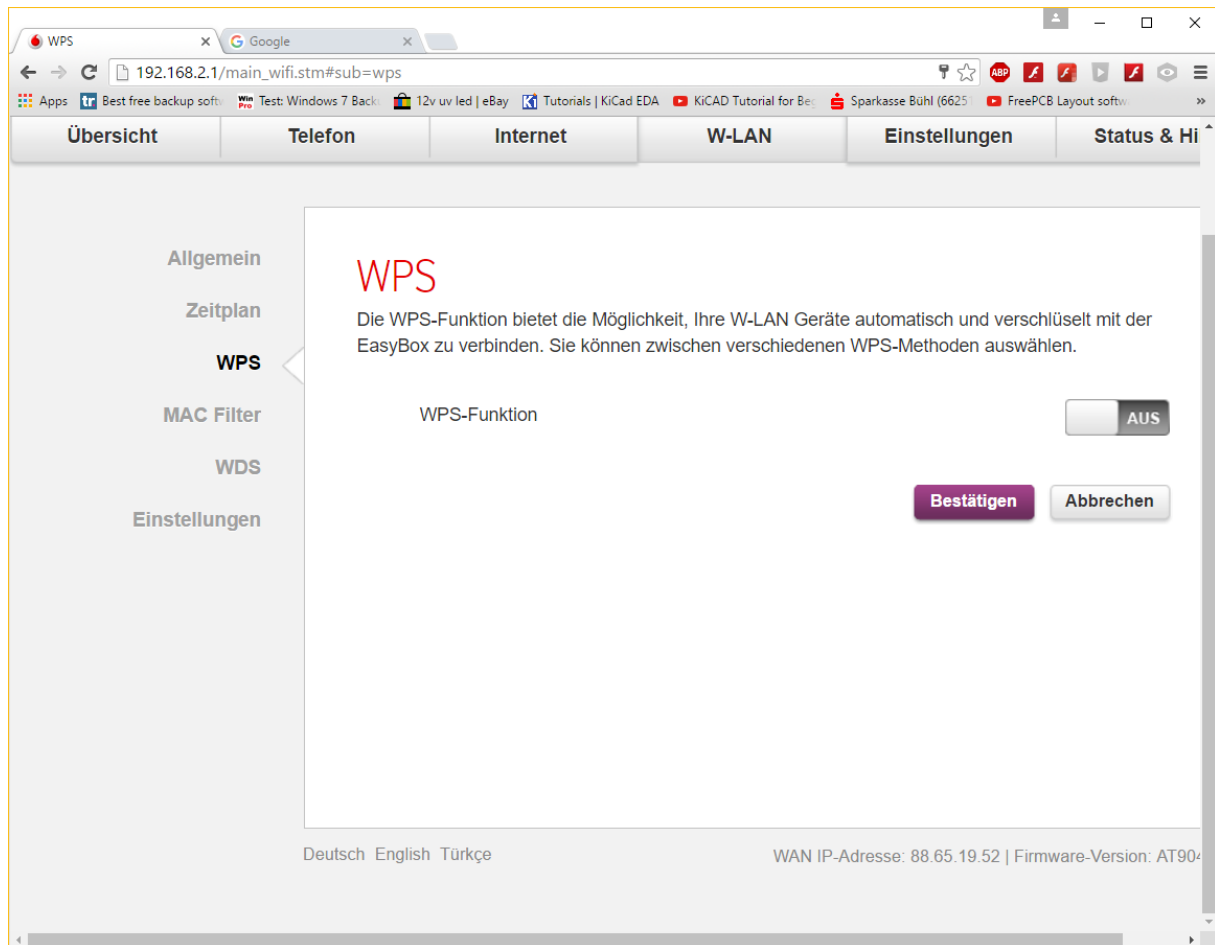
WPS
Google
192.168.2.1/main_wifi.stm#sub=wps
ABP
Apps Best free backup softw Test: Windows 7 Back 12v uv led | eBay Tutorials | KiCad EDA KiCAD Tutorial for Beg Sparkasse Bühl (6625 FreePCB Layout softw »

Übersicht Telefon Internet W-LAN Einstellungen Status & Hi

Allgemein
Zeitplan
WPS
MAC Filter
WDS
Einstellungen

WPS

Die WPS-Funktion bietet die Möglichkeit, Ihre W-LAN Geräte automatisch und verschlüselt mit der EasyBox zu verbinden. Sie können zwischen verschiedenen WPS-Methoden auswählen.

WPS-Funktion AUS

Bestätigen Abbrechen

Deutsch English Türkçe

WAN IP-Adresse: 88.65.19.52 | Firmware-Version: AT90